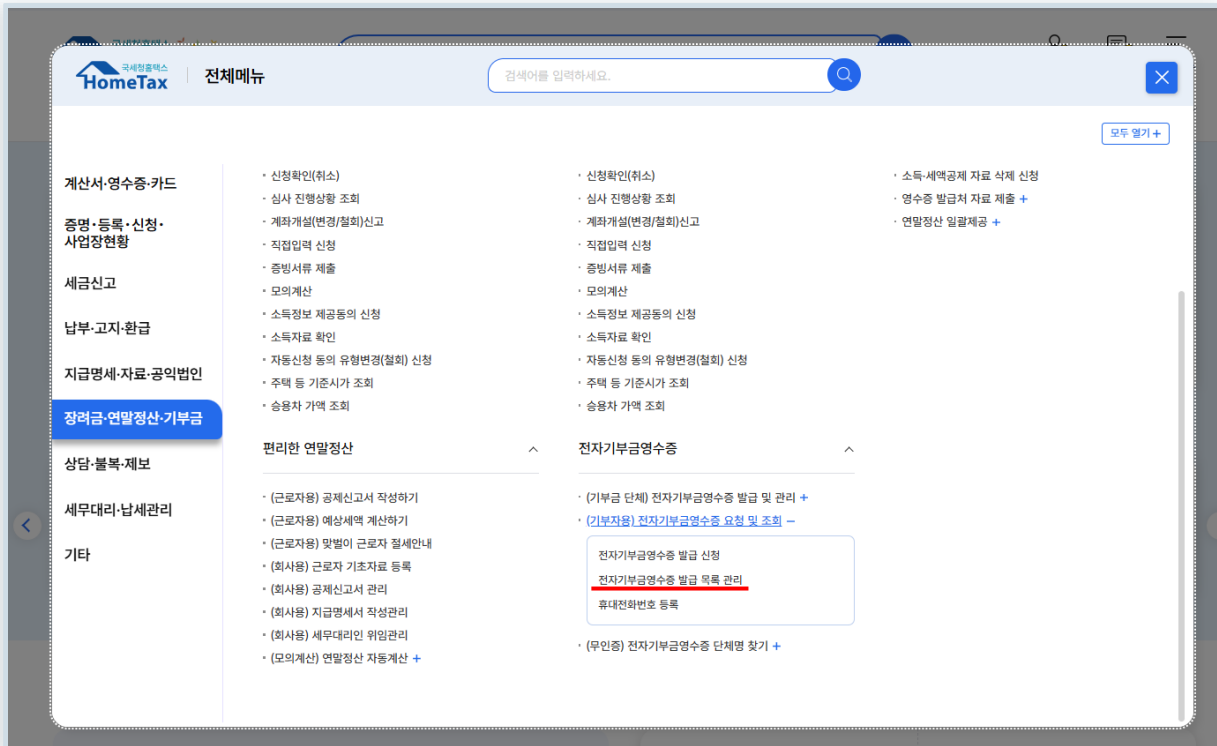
국세청홈택스
HomeTax
전체메뉴

검색어를 입력하세요.

모두 열기 +

계산서·영수증·카드
증명·등록·신청·사업장현황
세금신고
납부·고지·환급
지급명세·자료·공익법인
장려금·연말정산·기부금
상담·불복·제보
세무대리·납세관리
기타

· 신청확인(취소)
· 심사 진행상황 조회
· 계좌개설(변경/철회)신고
· 직접입력 신청
· 증빙서류 제출
· 모의계산
· 소득정보 제공동의 신청
· 소득자료 확인
· 자동신청 동의 유형변경(철회) 신청
· 주택 등 기준시가 조회
· 승용차 가액 조회

편리한 연말정산

· (근로자용) 공제신고서 작성하기
· (근로자용) 예상세액 계산하기
· (근로자용) 맞벌이 근로자 절세안내
· (회사용) 근로자 기초자료 등록
· (회사용) 공제신고서 관리
· (회사용) 지급명세서 작성관리
· (회사용) 세무대리인 위임관리
· (모의계산) 연말정산 자동계산 +

· 신청확인(취소)
· 심사 진행상황 조회
· 계좌개설(변경/철회)신고
· 직접입력 신청
· 증빙서류 제출
· 모의계산
· 소득정보 제공동의 신청
· 소득자료 확인
· 자동신청 동의 유형변경(철회) 신청
· 주택 등 기준시가 조회
· 승용차 가액 조회

전자기부금영수증

· (기부금 단체) 전자기부금영수증 발급 및 관리 +
· (기부자용) 전자기부금영수증 요청 및 조회 −
전자기부금영수증 발급 신청
전자기부금영수증 발급 목록 관리
휴대전화번호 등록
· (무인증) 전자기부금영수증 단체명 찾기 +

· 소득·세액공제 자료 삭제 신청
· 영수증 발급처 자료 제출 +
· 연말정산 일괄제공 +